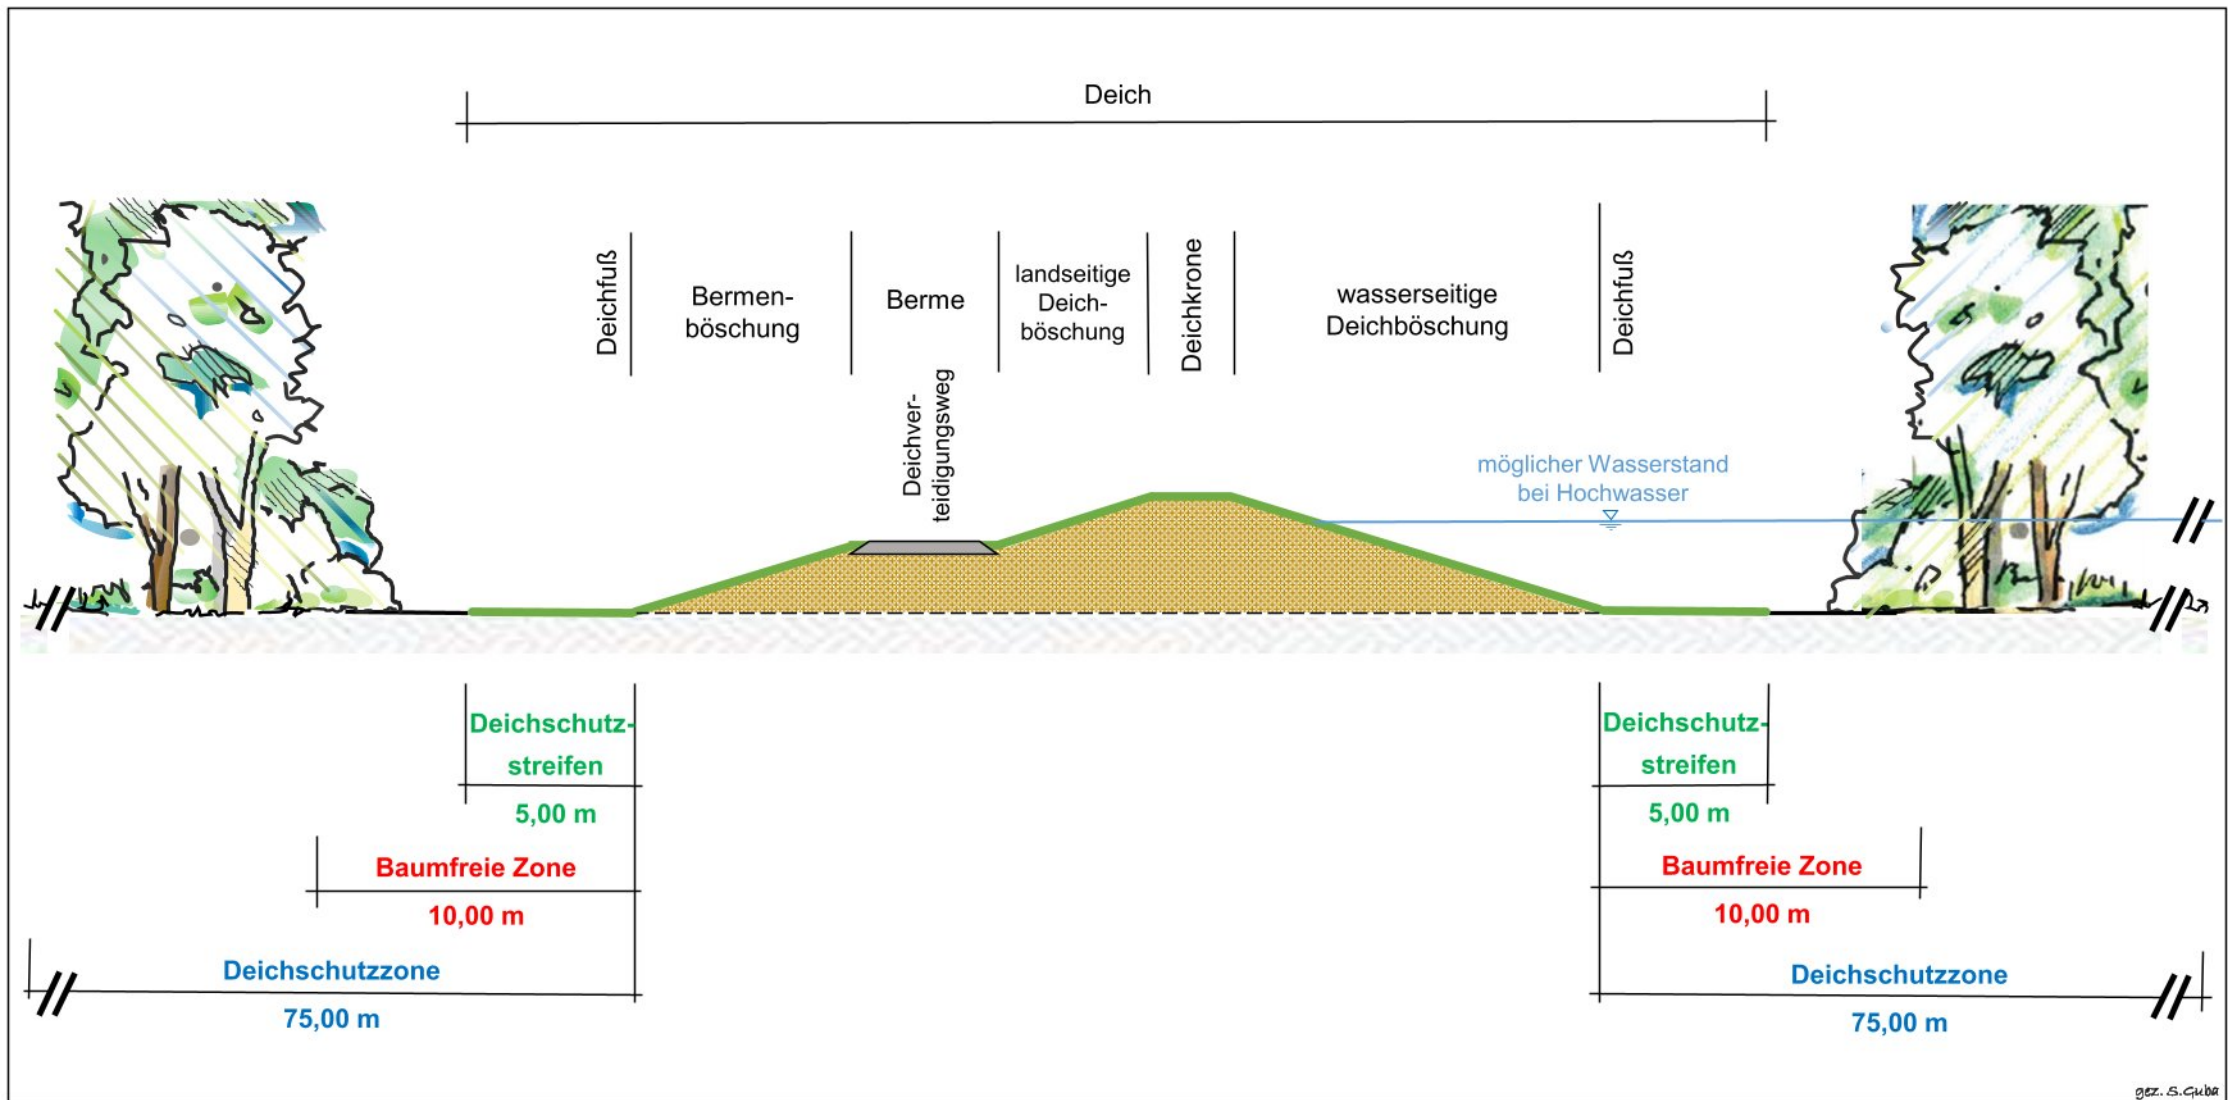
Deich

Deichfuß

Bermenböschung

Berme

landseitige Deichböschung

Deichkrone

wasserseitige Deichböschung

Deichfuß

Deichverteidigungsweg

möglicher Wasserstand bei Hochwasser

Deichschutzstreifen
5,00 m

Baumfreie Zone
10,00 m

Deichschutzzone
75,00 m

Deichschutzstreifen
5,00 m

Baumfreie Zone
10,00 m

Deichschutzzone
75,00 m

gez. S.Guba